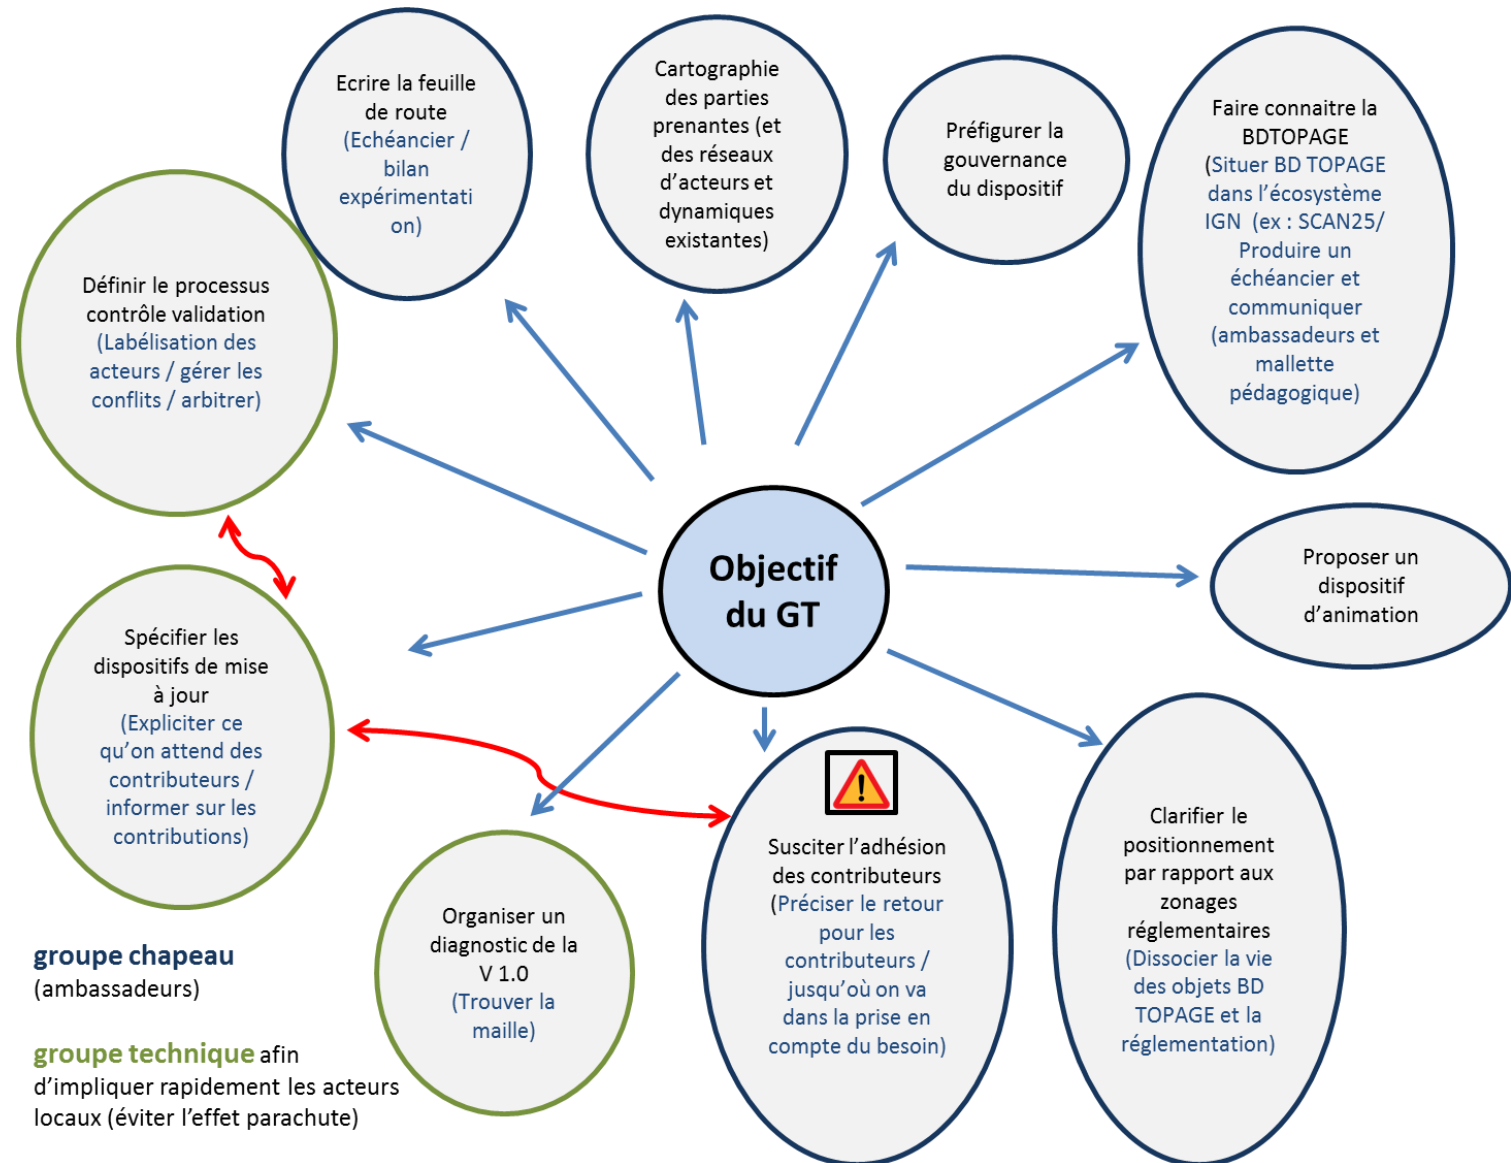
Objectif du GT

Ecrire la feuille de route (Echéancier / bilan expérimentation)

Cartographie des parties prenantes (et des réseaux d'acteurs et dynamiques existantes)

Préfigurer la gouvernance du dispositif

Faire connaitre la BDTOPAGE (Situer BD TOPAGE dans l'écosystème IGN (ex : SCAN25/ Produire un échéancier et communiquer (ambassadeurs et mallette pédagogique)

Définir le processus contrôle validation (Labélisation des acteurs / gérer les conflits / arbitrer)

Proposer un dispositif d'animation

Spécifier les dispositifs de mise à jour (Expliciter ce qu'on attend des contributeurs / informer sur les contributions)

Susciter l'adhésion des contributeurs (Préciser le retour pour les contributeurs / jusqu'où on va dans la prise en compte du besoin)

Clarifier le positionnement par rapport aux zonages réglementaires (Dissocier la vie des objets BD TOPAGE et la réglementation)

Organiser un diagnostic de la V 1.0 (Trouver la maille)

groupe chapeau (ambassadeurs)

groupe technique afin d'impliquer rapidement les acteurs locaux (éviter l'effet parachute)